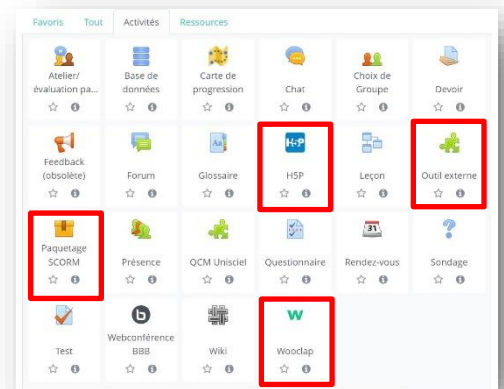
Favoris Tout Activités Ressources

| Atelier/ évaluation pa... | Base de données | Carte de progression | Chat | Choix de Groupe | Devoir |
|---|---|---|---|---|---|
| Feedback (obsolète) | Forum | Glossaire | H5P | Leçon | Outil externe |
| Paquetage SCORM | Présence | QCM Unisciel | Questionnaire | Rendez-vous | Sondage |
| Test | Webconférence BBB | Wiki | Wooclap | | |